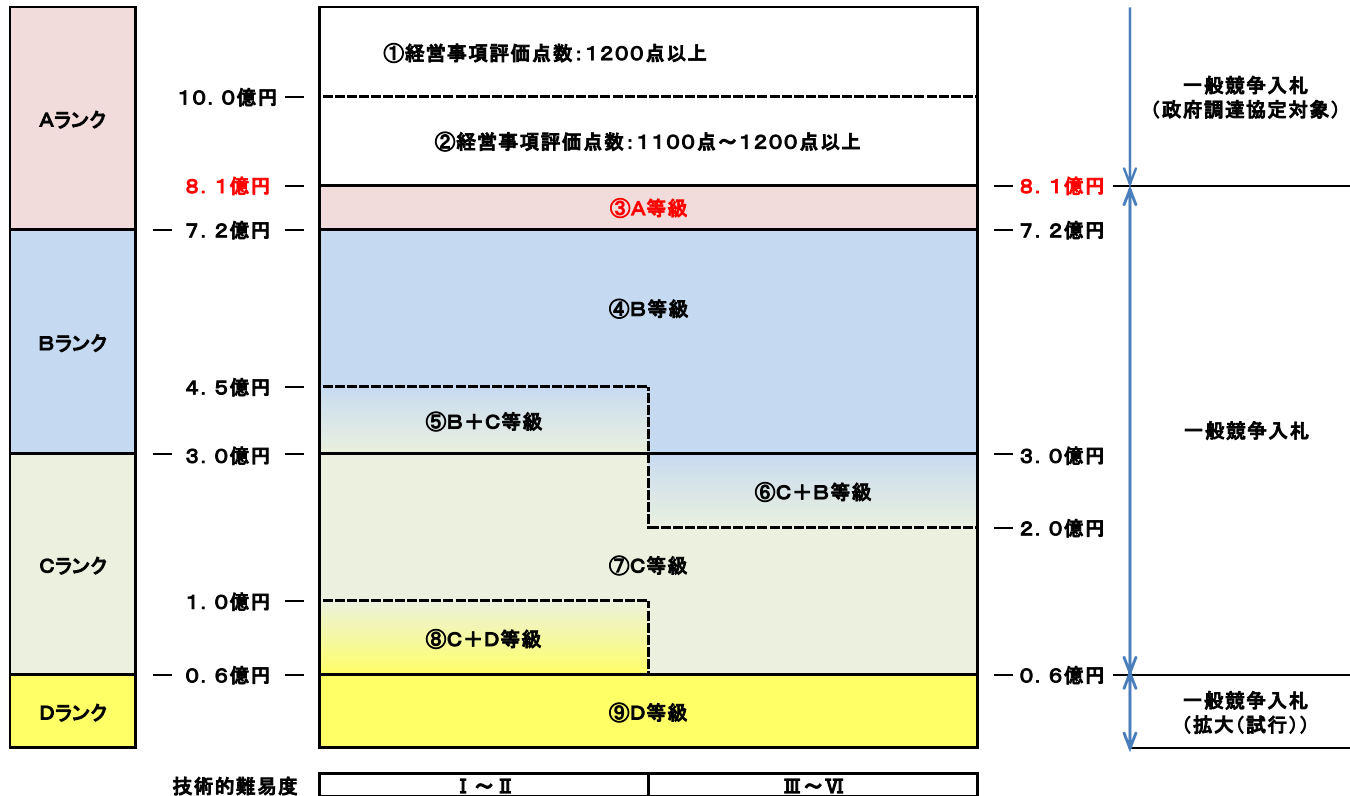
Aランク

Bランク

Cランク

Dランク

10．0億円

8．1億円

7．2億円

4．5億円

3．0億円

1．0億円

0．6億円

①経営事項評価点数：1200点以上

②経営事項評価点数：1100点～1200点以上

③A等級

④B等級

⑤B＋C等級

⑥C＋B等級

⑦C等級

⑧C＋D等級

⑨D等級

8．1億円

7．2億円

3．0億円

2．0億円

0．6億円

一般競争入札
（政府調達協定対象）

一般競争入札

一般競争入札
（拡大（試行））

技術的難易度

| Ⅰ～Ⅱ | Ⅲ～Ⅵ |
|---|---|